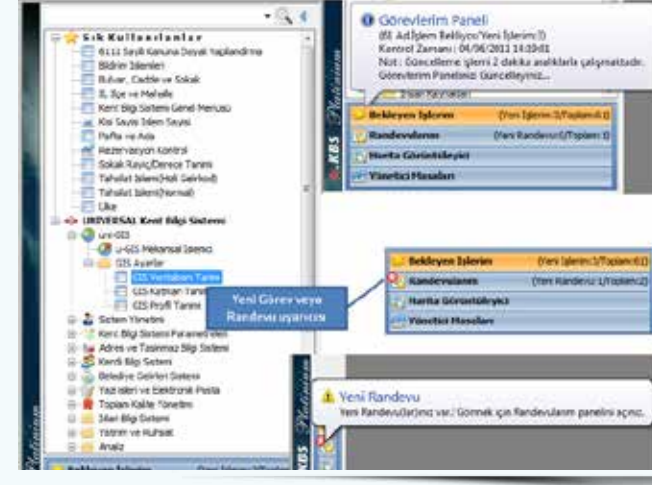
Sık Kullanılanlar
6111 Sayılı Kanuna Dayalı Yapılandırma
Bildirim İşlemleri
Bulvar, Cadde ve Sokak
İl, İlçe ve Mahalle
Kent Bilgi Sistemi Genel Menüsü
Kişi Sayısı İşlem Sayısı
Pafta ve Ada
Rezervasyon Kontrol
Sokak Rayiç/Derece Tanımı
Tahsilat İşlemi(Hali Sekiz)
Tahsilat İşlemi(Normal)
Ülke
UNIVERSAL Kent Bilgi Sistemi
uni-GIS
U-GIS Mekansal İşlemci
GIS Ayarlar
GIS Veritabanı Tanımı
GIS Katman Tanımı
GIS Profil Tanımı
Sistem Yönetimi
Kent Bilgi Sistemi Parametreleri
Adres ve Taşınmaz Bilgi Sistemi
Kendi Bilgi Sistemi
Belediye Gelirleri Sistemi
Yazı işleri ve Elektronik Posta
Toplam Kalite Yönetimi
İmar Bilgi Sistemi
Yapım ve Ruhsat
Analiz
Platinium

Görevlerim Paneli
(61 Adt)İşlem Bekliyor(Yeni İşlerim:3)
Kontrol Zamanı : 04/06/2011 14:10:01
Not : Güncelleme işlemi 2 dakika aralıklarla çalışmaktadır.
Görevlerim Panelinizi Güncelleyiniz...

Bekleyen İşlerim (Yeni İşlerim:3/Toplam:61)
Randevularım (Yeni Randevu:0/Toplam:2)
Harita Görüntüleyici
Yönetici Masaları
KBS Platinium

Yeni Görev veya Randevu uyarıcısı

Bekleyen İşlerim (Yeni İşlerim:3/Toplam:61)
Randevularım (Yeni Randevu:1/Toplam:2)
Harita Görüntüleyici
Yönetici Masaları

Yeni Randevu
Yeni Randevu(lar)ınız var.! Görmek için Randevularım panelini açınız.
KBS Platinium